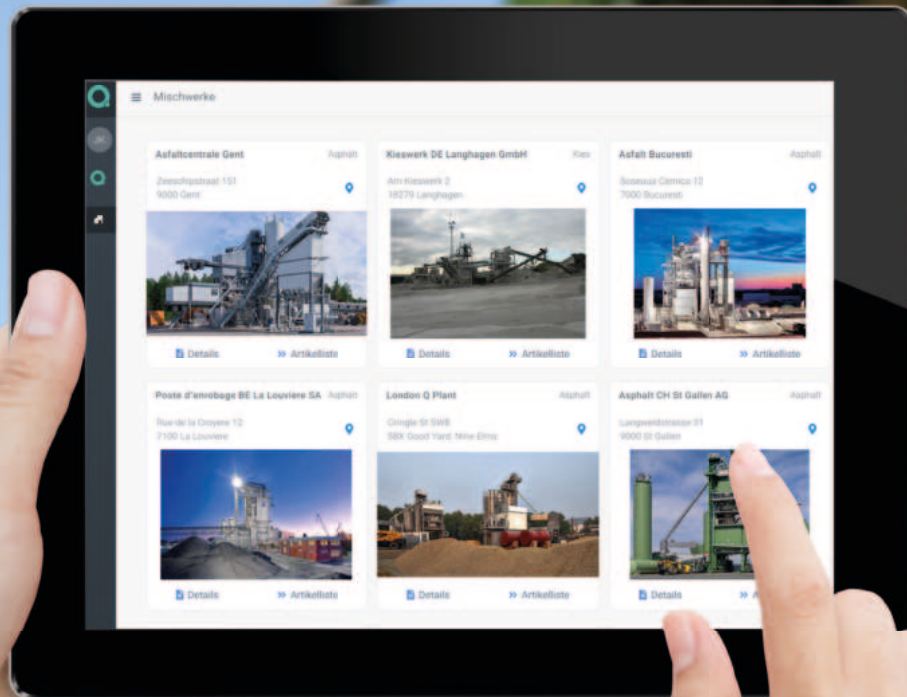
Mischwerke

Asfaltcentrale Gent
Asphalt
Zeeschipstraat 151
9000 Gent
Details
Artikelliste

Kieswerk DE Langhagen GmbH
Kies
Am Kieswerk 2
18279 Langhagen
Details
Artikelliste

Asfalt Bucuresti
Asphalt
Soseaua Cernica 12
7000 Bucuresti
Details
Artikelliste

Poste d'enrobage BE La Louvière SA
Asphalt
Rue de la Croyere 12
7100 La Louviere
Details
Artikelliste

London Q Plant
Asphalt
Cringle St SW8
SBX Good Yard, Nine Elms
Details
Artikelliste

Asphalt CH St Gallen AG
Asphalt
Langweidstrasse 31
9000 St Gallen
Details
A